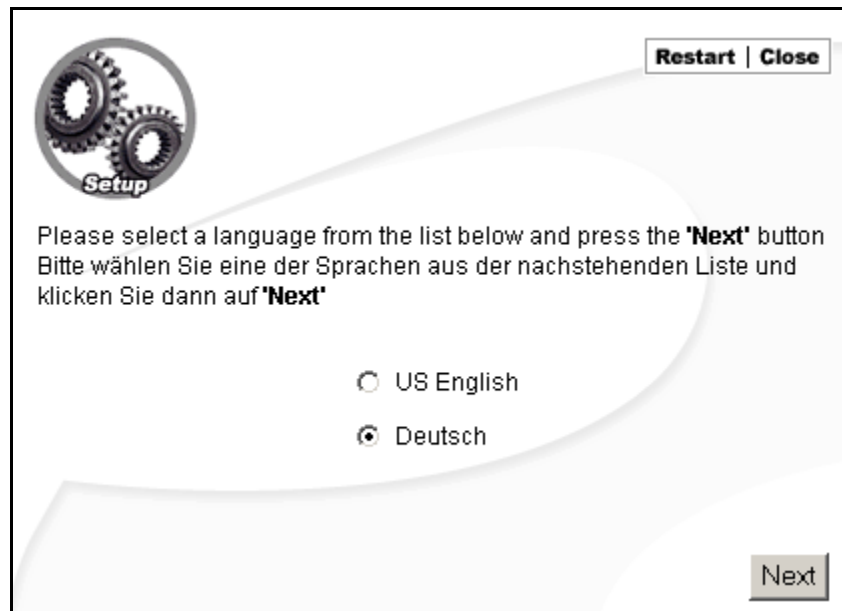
Restart | Close

Setup

Please select a language from the list below and press the **'Next'** button
Bitte wählen Sie eine der Sprachen aus der nachstehenden Liste und klicken Sie dann auf **'Next'**

US English

Deutsch

Next